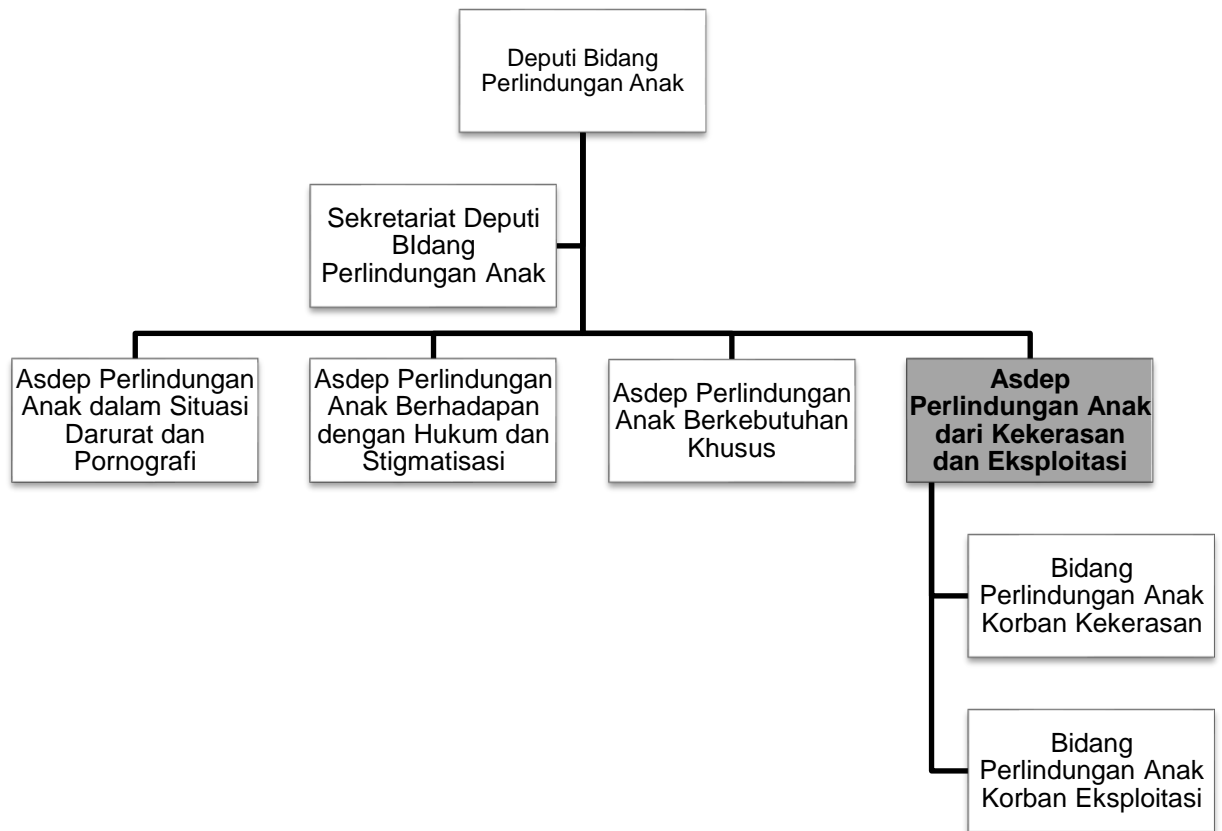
Deputi Bidang Perlindungan Anak

Sekretariat Deputi BIdang Perlindungan Anak

Asdep Perlindungan Anak dalam Situasi Darurat dan Pornografi

Asdep Perlindungan Anak Berhadapan dengan Hukum dan Stigmatisasi

Asdep Perlindungan Anak Berkebutuhan Khusus

**Asdep Perlindungan Anak dari Kekerasan dan Eksploitasi**

Bidang Perlindungan Anak Korban Kekerasan

Bidang Perlindungan Anak Korban Eksploitasi